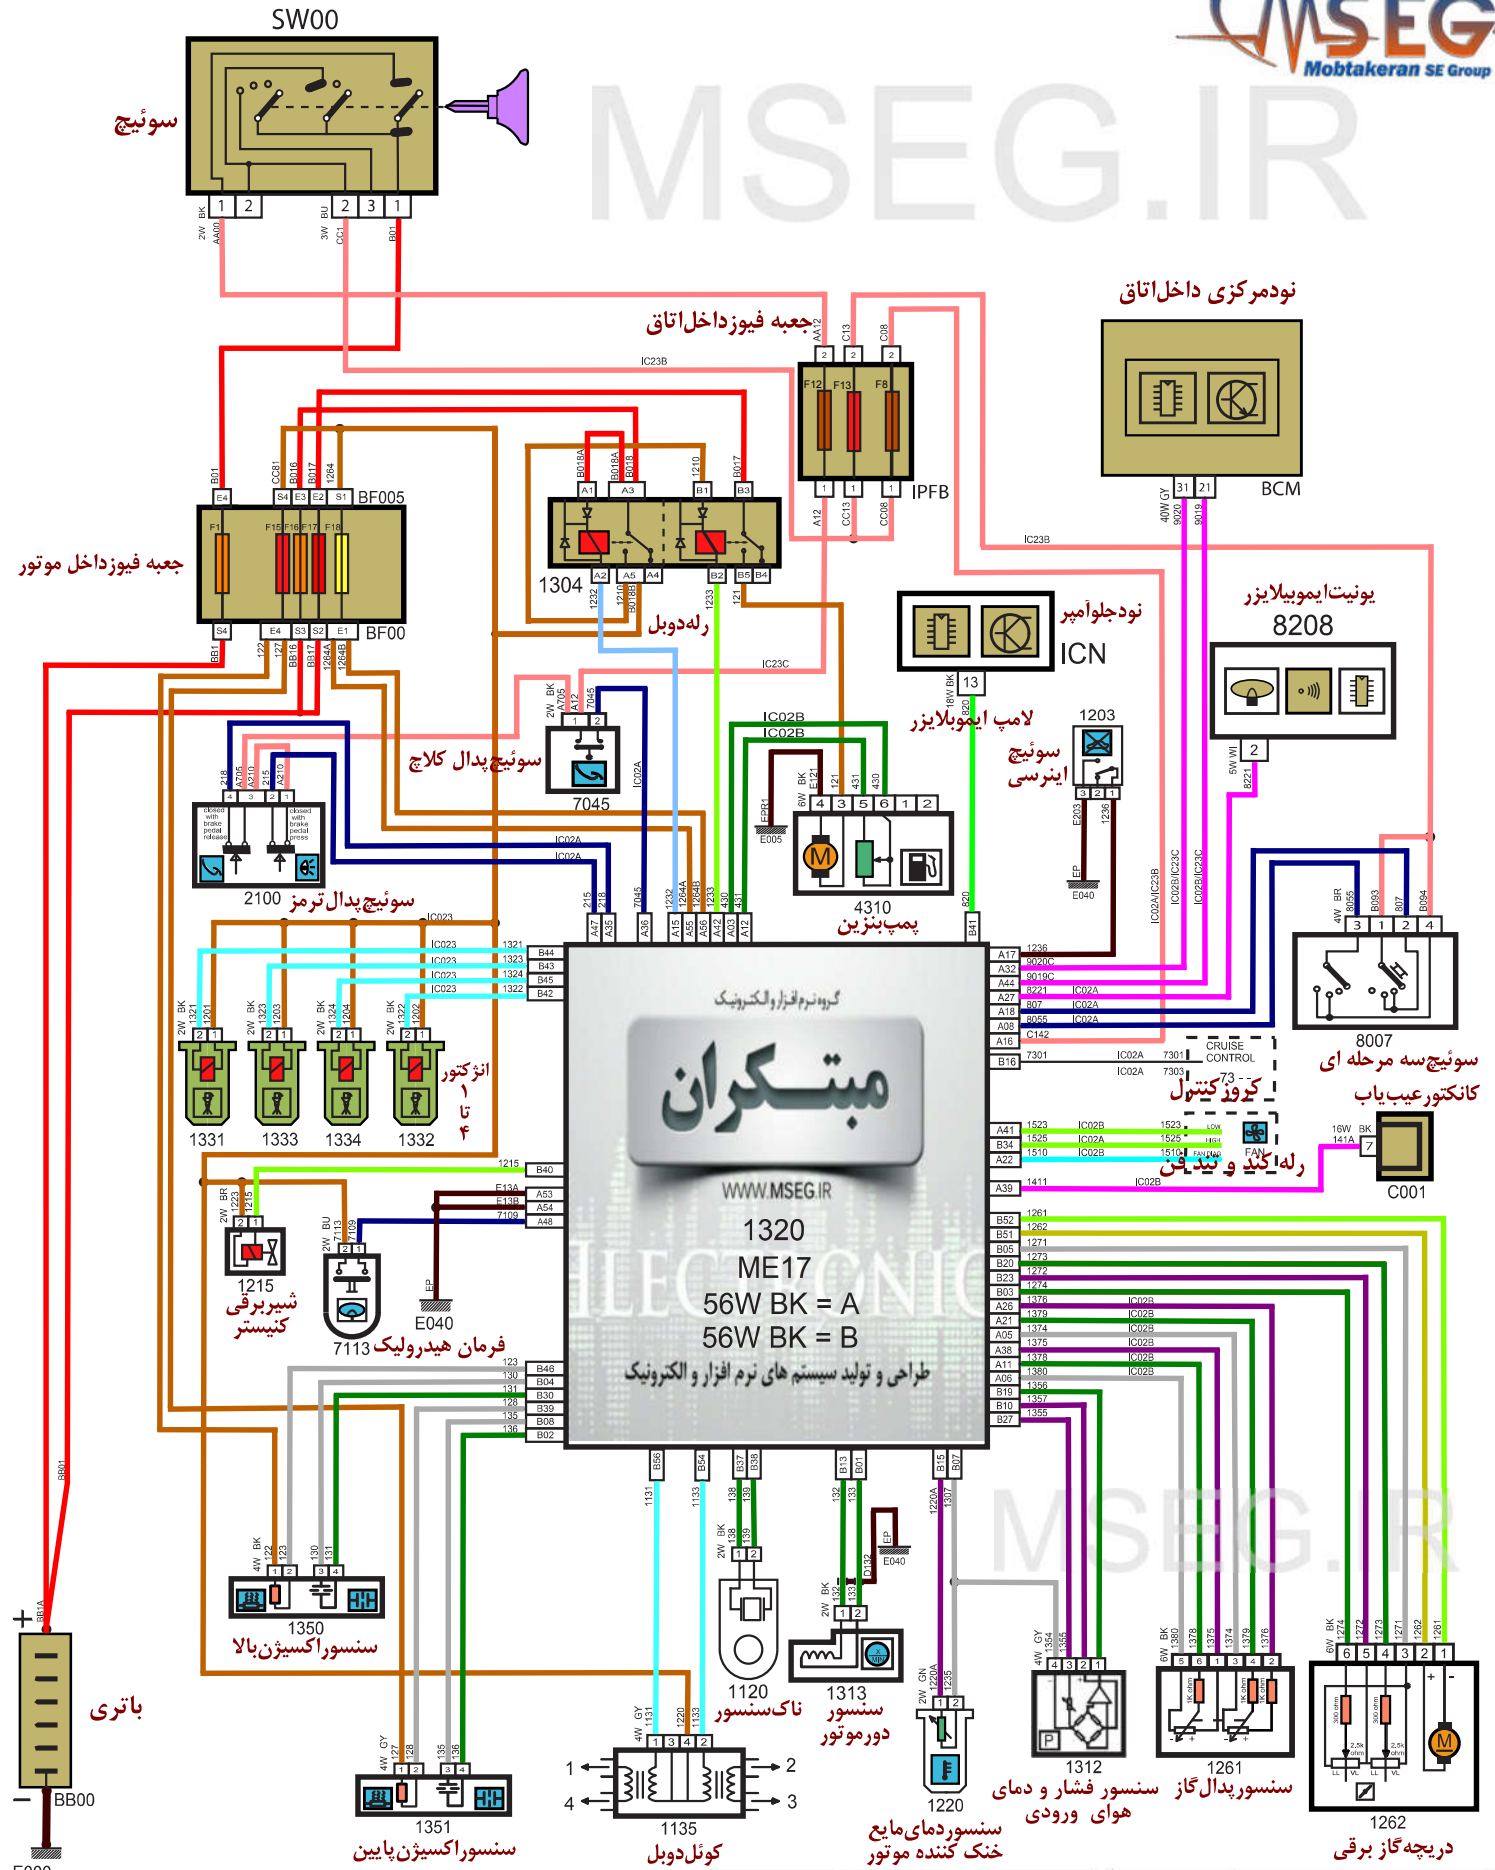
SW00
سوئیچ
MSEG
Mobtakeran SE Group
MSEG.IR
جعبه فیوزداخل اتاق
نودمرکزی داخل اتاق
IPFB
BCM
F12 F13 F8
BF005
BF00
جعبه فیوزداخل موتور
1304
رله دوبل
نودجلوآمپر
ICN
یونیت ایموبیلایزر
8208
لامپ ایموبلایزر
1203
سوئیچ اینرسی
سوئیچ پدال کلاچ
7045
2100
سوئیچ پدال ترمز
4310
پمپ بنزین
1331 1333 1334 1332
انژکتور ۱ تا ۴
1215
شیر برقی کنیستر
7113
فرمان هیدرولیک
E040
گروه نرم افزار و الکترونیک
مبتکران
WWW.MSEG.IR
1320
ME17
56W BK = A
56W BK = B
طراحی و تولید سیستم های نرم افزار و الکترونیک
CRUISE CONTROL
کروز کنترل
8007
سوئیچ سه مرحله ای
کانکتورعیب یاب
C001
FAN
رله کند و تند فن
1350
سنسوراکسیژن بالا
باتری
BB00
1351
سنسوراکسیژن پایین
1135
کوئل دوبل
1120
ناک سنسور
1313
سنسور دورموتور
1220
سنسوردمای مایع خنک کننده موتور
1312
سنسور فشار و دمای هوای ورودی
1261
سنسورپدال گاز
1262
دریچه گاز برقی